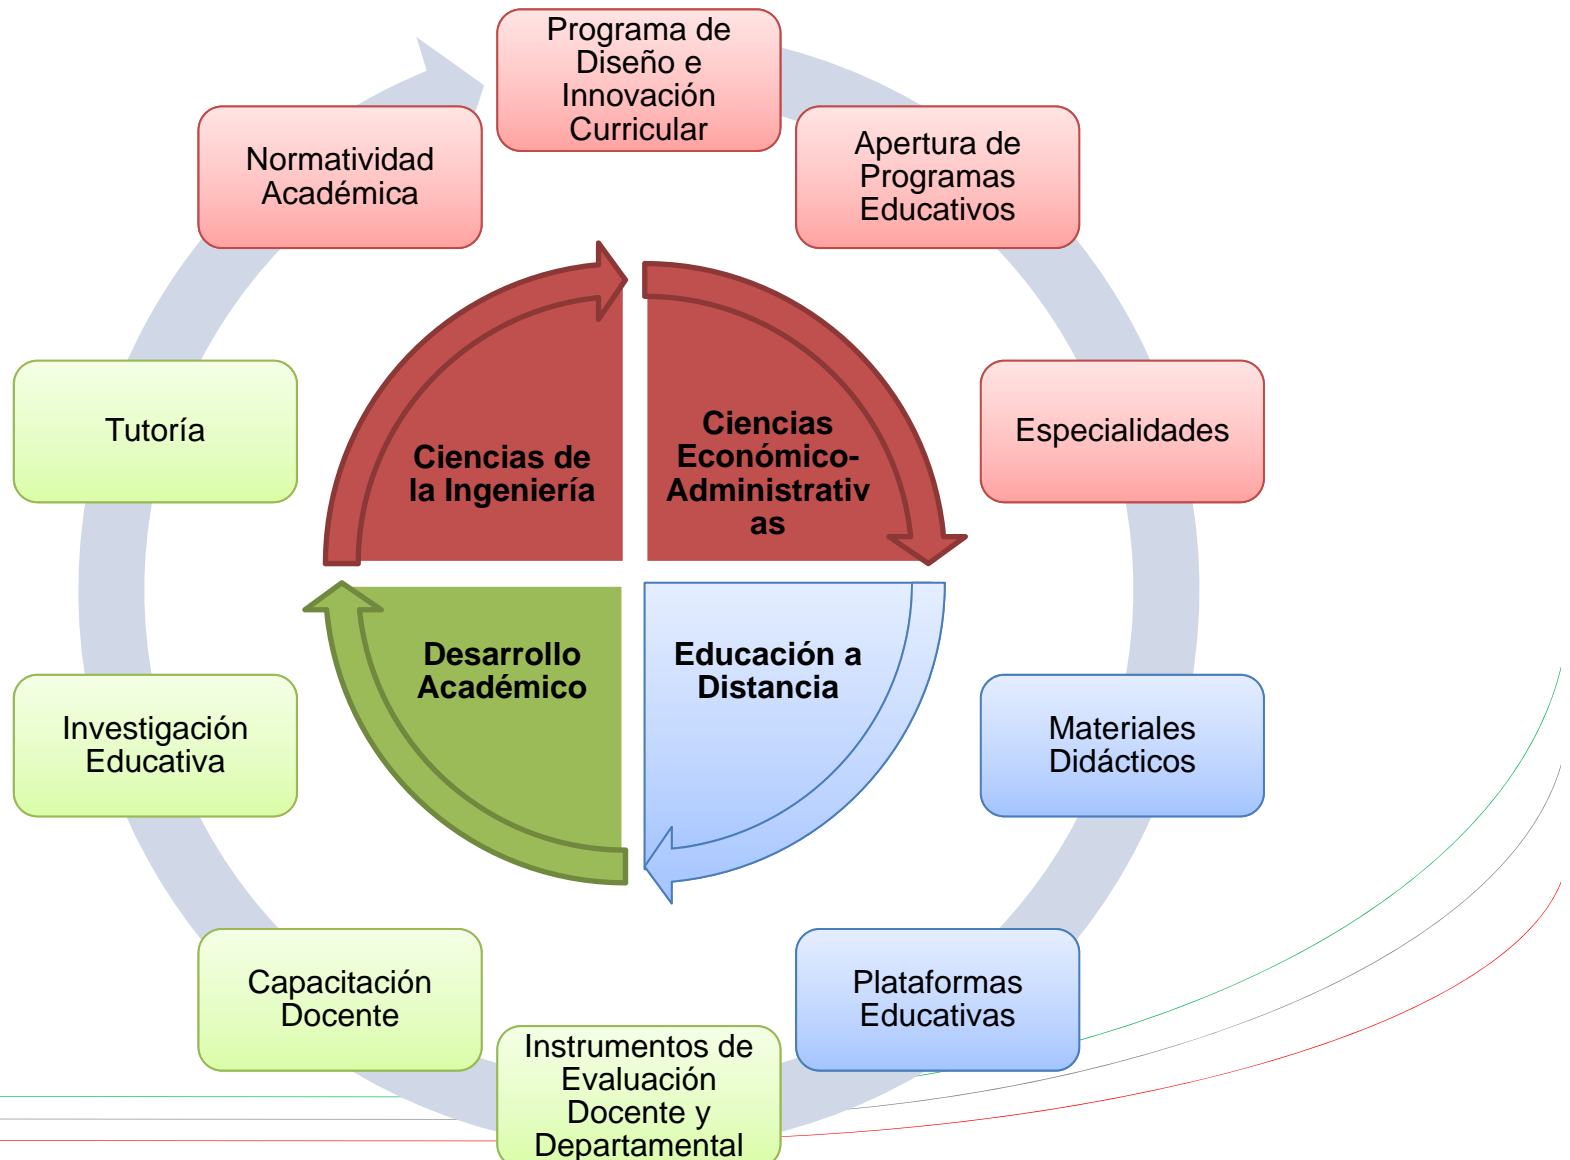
Programa de Diseño e Innovación Curricular

Apertura de Programas Educativos

Especialidades

Materiales Didácticos

Plataformas Educativas

Instrumentos de Evaluación Docente y Departamental

Capacitación Docente

Investigación Educativa

Tutoría

Normatividad Académica

Ciencias de la Ingeniería

Ciencias Económico-Administrativas

Desarrollo Académico

Educación a Distancia